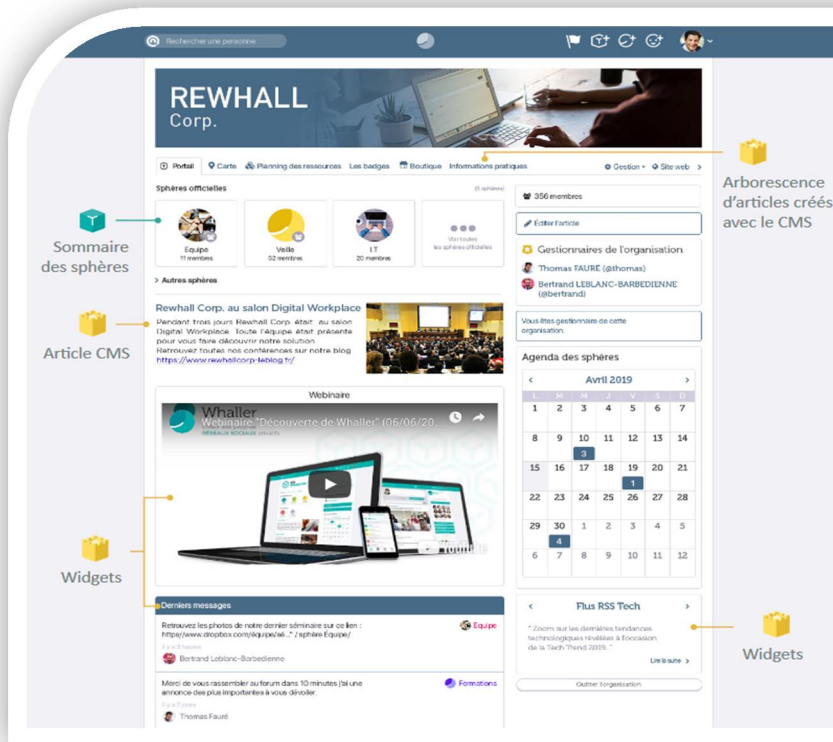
Rechercher une personne

REWHALL Corp.

Portail  Carte  Planning des ressources  Les badges  Boutique  Informations pratiques  Gestion  Site web

Arborescence d'articles créés avec le CMS

Sphères officielles

Sommaire des sphères

Equipe 11 membres
Veille 52 membres
I.T 20 membres
Voir toutes les sphères officielles

Autres sphères

356 membres

Éditer l'article

Gestionnaires de l'organisation
Thomas FAURE (@thomas)
Bertrand LEBLANC-BARBEDIENNE (@bertrand)

Vous êtes gestionnaire de cette organisation.

Article CMS

Rewhall Corp. au salon Digital Workplace
Pendant trois jours Rewhall Corp. était au salon Digital Workplace. Toute l'équipe était présente pour vous faire découvrir notre solution.
Retrouvez toutes nos conférences sur notre blog
https://www.rewhallcorp-leblog.fr/

Agenda des sphères

Avril 2019

| L | M | M | J | V | S | D |
|---|---|---|---|---|---|---|
| 1 | 2 | 3 | 4 | 5 | 6 | 7 |
| 8 | 9 | 10 3 | 11 | 12 | 13 | 14 |
| 15 | 16 | 17 | 18 | 19 1 | 20 | 21 |
| 22 | 23 | 24 | 25 | 26 | 27 | 28 |
| 29 | 30 4 | 1 | 2 | 3 | 4 | 5 |
| 6 | 7 | 8 | 9 | 10 | 11 | 12 |

Webinaire

Whaller
Webinaire "Découverte de Whaller" (06/06/20...
RÉSEAUX SOCIAUX PRIVÉS
YouTube

Widgets

Derniers messages

Retrouvez les photos de notre dernier séminaire sur ce lien : https//www.dropbox.com/équipe/sé..." / sphère Équipe/
Equipe
Il y a 3 heures
Bertrand Leblanc-Barbedienne

Merci de vous rassembler au forum dans 10 minutes j'ai une annonce des plus importantes à vous dévoiler.
Formations
Il y a 2 jours
Thomas Fauré

Flux RSS Tech

" Zoom sur les dernières tendances technologiques révélées à l'occasion de la Tech Trend 2019. "

Lire la suite

Quitter l'organisation

Widgets